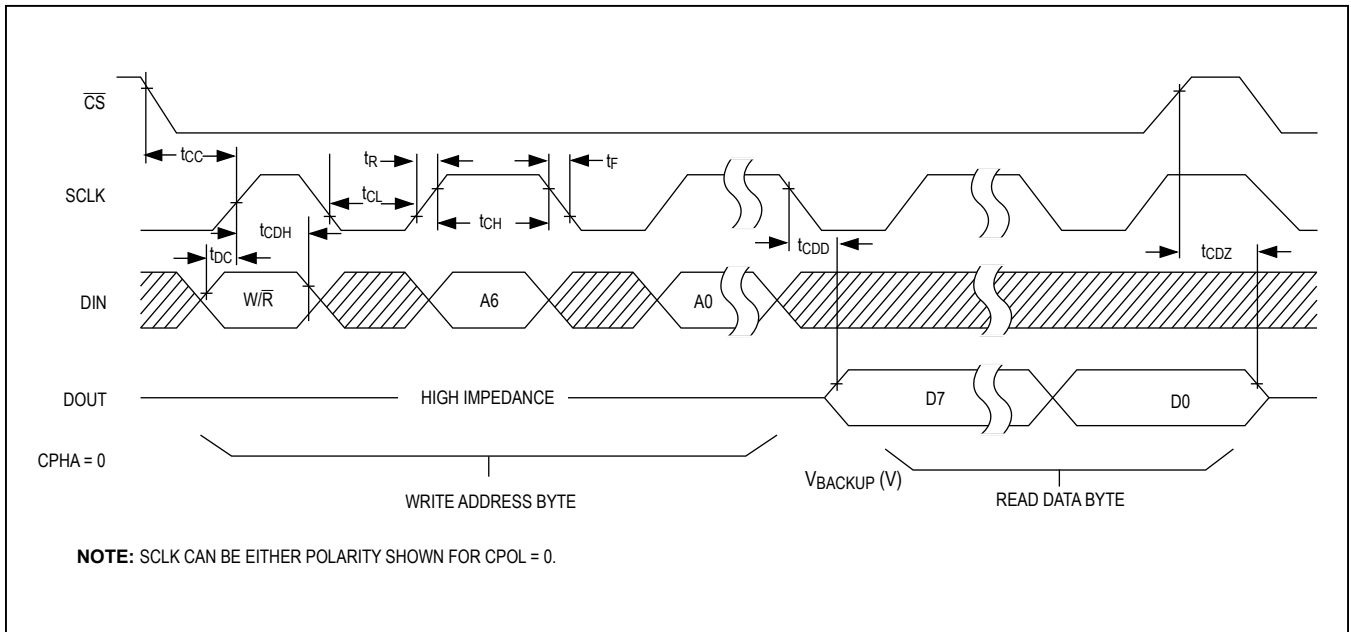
$\overline{CS}$

$t_{CC}$

$t_R$

$t_F$

SCLK

$t_{CL}$

$t_{CDH}$

$t_{CH}$

$t_{DC}$

$t_{CDD}$

$t_{CDZ}$

DIN

W/$\overline{R}$

A6

A0

DOUT

HIGH IMPEDANCE

D7

D0

CPHA = 0

WRITE ADDRESS BYTE

$V_{BACKUP}$ (V)

READ DATA BYTE

**NOTE:** SCLK CAN BE EITHER POLARITY SHOWN FOR CPOL = 0.